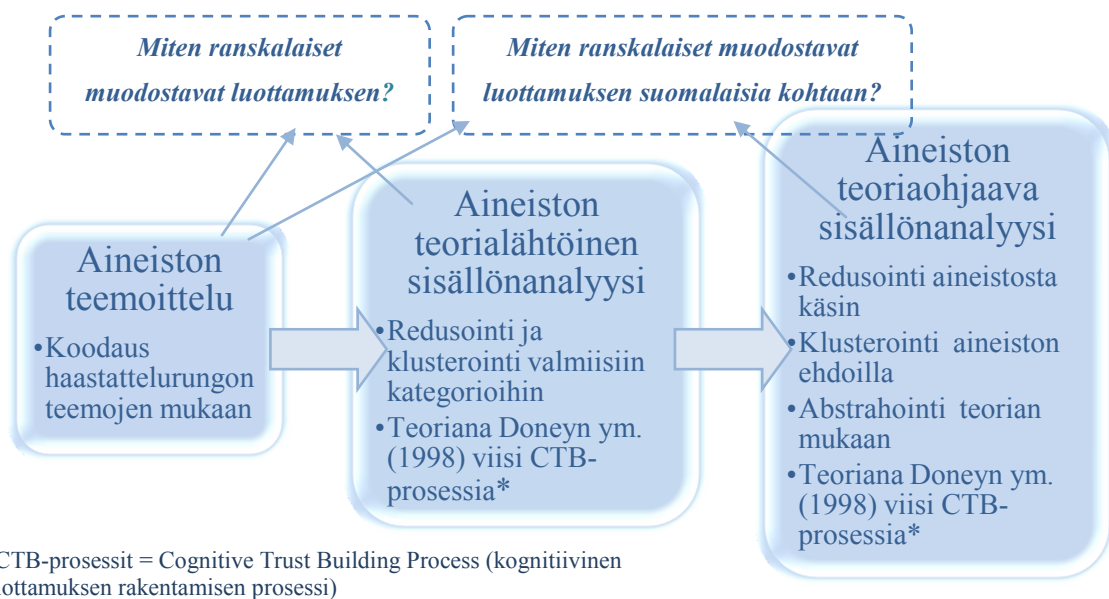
Miten ranskalaiset muodostavat luottamuksen?

Miten ranskalaiset muodostavat luottamuksen suomalaisia kohtaan?

Aineiston teemoittelu

•Koodaus haastattelurungon teemojen mukaan

Aineiston teorialähtöinen sisällönanalyysi

•Redusointi ja klusterointi valmiisiin kategorioihin
•Teoriana Doneyn ym. (1998) viisi CTB-prosessia*

Aineiston teoriaohjaava sisällönanalyysi

•Redusointi aineistosta käsin
•Klusterointi aineiston ehdoilla
•Abstrahointi teorian mukaan
•Teoriana Doneyn ym. (1998) viisi CTB-prosessia*

CTB-prosessit = Cognitive Trust Building Process (kognitiivinen luottamuksen rakentamisen prosessi)